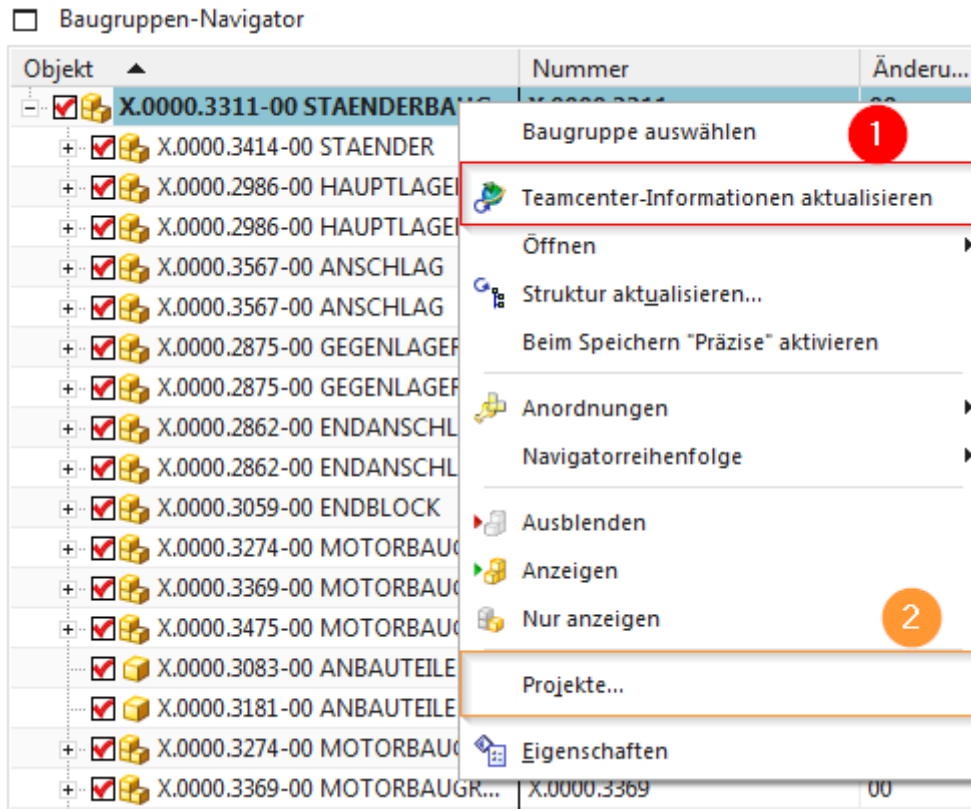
Baugruppen-Navigator

| Objekt | Nummer | Änderu... |
|---|---|---|
| X.0000.3311-00 STAENDERBAUG | X.0000.3311 | 00 |
| X.0000.3414-00 STAENDER | | |
| X.0000.2986-00 HAUPTLAGEI | | |
| X.0000.2986-00 HAUPTLAGEI | | |
| X.0000.3567-00 ANSCHLAG | | |
| X.0000.3567-00 ANSCHLAG | | |
| X.0000.2875-00 GEGENLAGEF | | |
| X.0000.2875-00 GEGENLAGEF | | |
| X.0000.2862-00 ENDANSCHL | | |
| X.0000.2862-00 ENDANSCHL | | |
| X.0000.3059-00 ENDBLOCK | | |
| X.0000.3274-00 MOTORBAU | | |
| X.0000.3369-00 MOTORBAU | | |
| X.0000.3475-00 MOTORBAU | | |
| X.0000.3083-00 ANBAUTEILE | | |
| X.0000.3181-00 ANBAUTEILE | | |
| X.0000.3274-00 MOTORBAU | | |
| X.0000.3369-00 MOTORBAUGR... | X.0000.3369 | 00 |

Baugruppe auswählen
1
Teamcenter-Informationen aktualisieren
Öffnen
Struktur aktualisieren...
Beim Speichern "Präzise" aktivieren
Anordnungen
Navigatorreihenfolge
Ausblenden
Anzeigen
Nur anzeigen
2
Projekte...
Eigenschaften